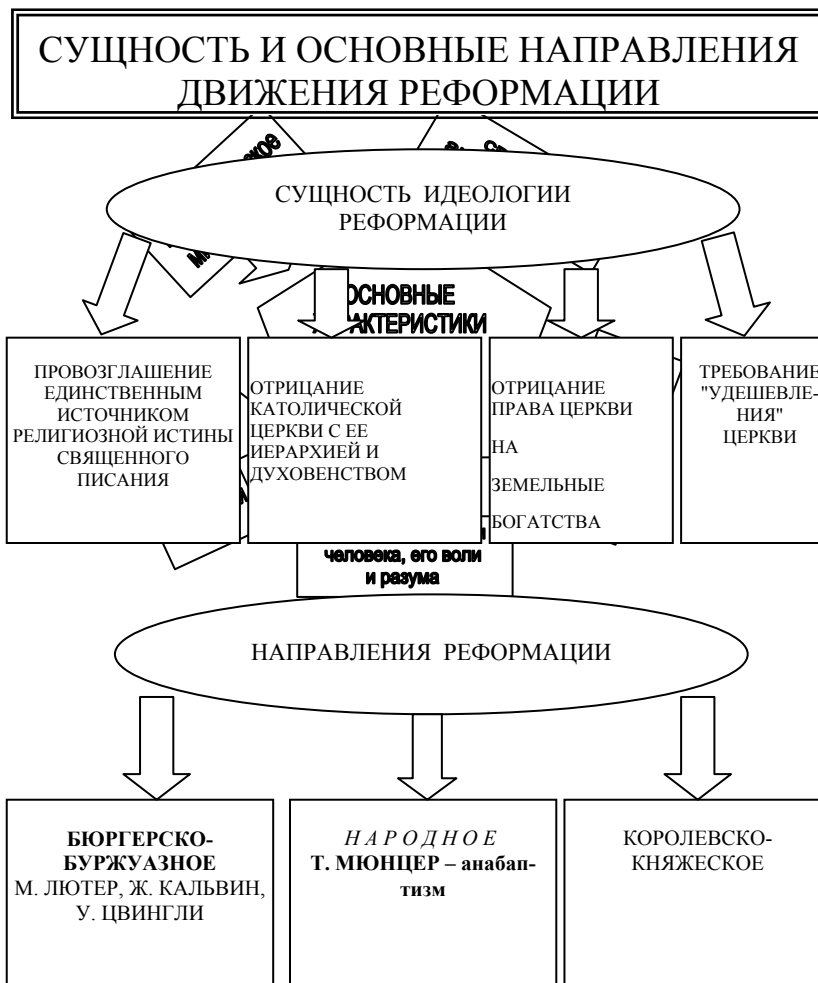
СУЩНОСТЬ И ОСНОВНЫЕ НАПРАВЛЕНИЯ ДВИЖЕНИЯ РЕФОРМАЦИИ

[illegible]

СУЩНОСТЬ ИДЕОЛОГИИ РЕФОРМАЦИИ

ОСНОВНЫЕ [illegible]АКТЕРИСТИКИ

ПРОВОЗГЛАШЕНИЕ ЕДИНСТВЕННЫМ ИСТОЧНИКОМ РЕЛИГИОЗНОЙ ИСТИНЫ СВЯЩЕННОГО ПИСАНИЯ

ОТРИЦАНИЕ КАТОЛИЧЕСКОЙ ЦЕРКВИ С ЕЕ ИЕРАРХИЕЙ И ДУХОВЕНСТВОМ

ОТРИЦАНИЕ ПРАВА ЦЕРКВИ НА ЗЕМЕЛЬНЫЕ БОГАТСТВА

ТРЕБОВАНИЕ "УДЕШЕВЛЕ-НИЯ" ЦЕРКВИ

человека, его воли и разума

НАПРАВЛЕНИЯ РЕФОРМАЦИИ

**БЮРГЕРСКО-БУРЖУАЗНОЕ** М. ЛЮТЕР, Ж. КАЛЬВИН, У. ЦВИНГЛИ

*НАРОДНОЕ* **Т. МЮНЦЕР – анабаптизм**

КОРОЛЕВСКО-КНЯЖЕСКОЕ